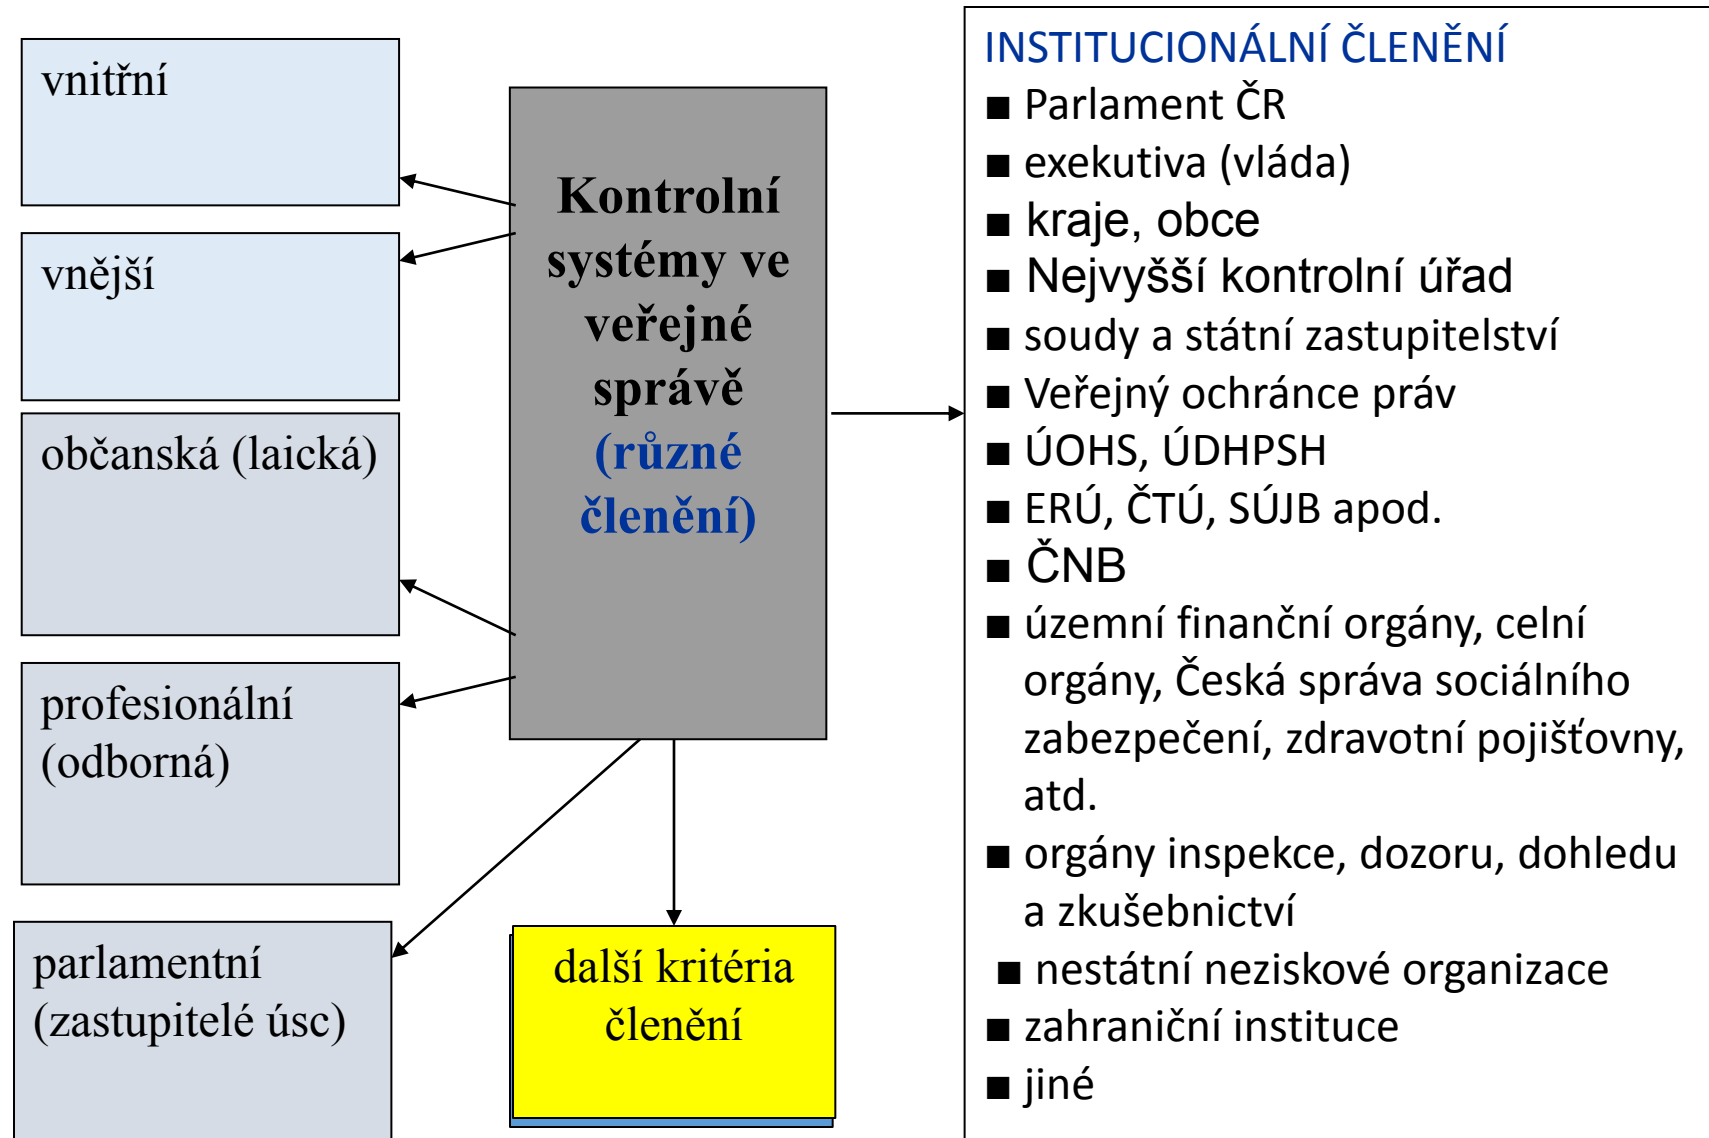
vnitřní

vnější

občanská (laická)

profesionální (odborná)

parlamentní (zastupitelé úsc)

Kontrolní systémy ve veřejné správě (různé členění)

další kritéria členění

INSTITUCIONÁLNÍ ČLENĚNÍ

■ Parlament ČR
■ exekutiva (vláda)
■ kraje, obce
■ Nejvyšší kontrolní úřad
■ soudy a státní zastupitelství
■ Veřejný ochránce práv
■ ÚOHS, ÚDHPSH
■ ERÚ, ČTÚ, SÚJB apod.
■ ČNB
■ územní finanční orgány, celní orgány, Česká správa sociálního zabezpečení, zdravotní pojišťovny, atd.
■ orgány inspekce, dozoru, dohledu a zkušebnictví
■ nestátní neziskové organizace
■ zahraniční instituce
■ jiné